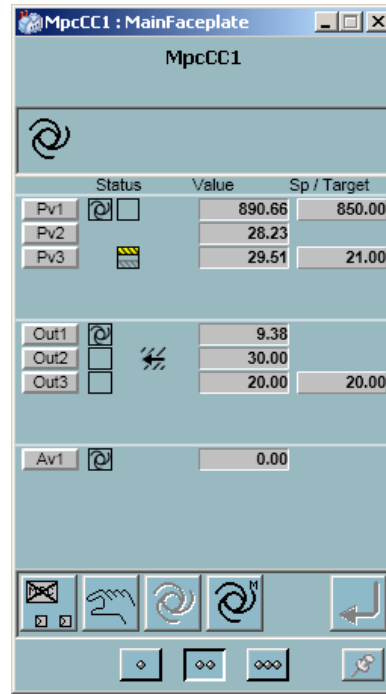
MpcCC1 : MainFaceplate

MpcCC1

| | Status | Value | Sp / Target |
|---|---|---|---|
| Pv1 | | 890.66 | 850.00 |
| Pv2 | | 28.23 | |
| Pv3 | | 29.51 | 21.00 |

| | Value | |
|---|---|---|
| Out1 | 9.38 | |
| Out2 | 30.00 | |
| Out3 | 20.00 | 20.00 |

| | Value |
|---|---|
| Av1 | 0.00 |

MPC

M